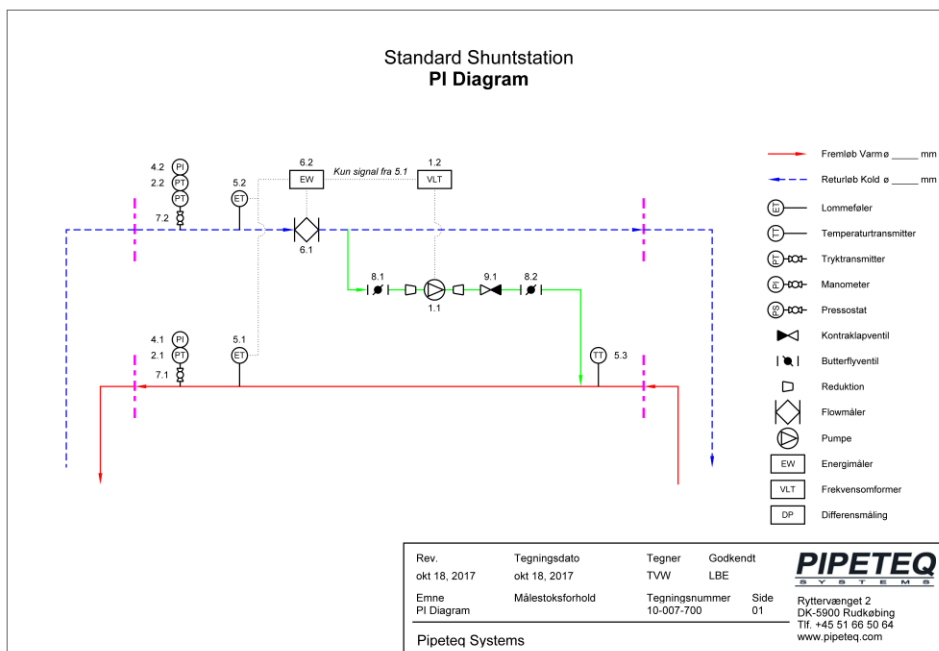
Standard Shuntstation
PI Diagram

4.2 PI
2.2 PT
PT
7.2

5.2 ET

6.2 EW

Kun signal fra 5.1

1.2 VLT

6.1

8.1
1.1
9.1
8.2

4.1 PI
2.1 PT
7.1

5.1 ET

TT 5.3

Fremløb Varm ø _____ mm
Returløb Kold ø _____ mm
ET Lommeføler
TT Temperaturtransmitter
PT Tryktransmitter
PI Manometer
PS Pressostat
Kontraklapventil
Butterflyventil
Reduktion
Flowmåler
Pumpe
EW Energimåler
VLT Frekvensomformer
DP Differensmåling

| Rev. | Tegningsdato | Tegner | Godkendt | |
|---|---|---|---|---|
| okt 18, 2017 | okt 18, 2017 | TVW | LBE | |
| Emne | Målestoksforhold | Tegningsnummer | Side | |
| PI Diagram | | 10-007-700 | 01 | |

Pipeteq Systems

PIPETEQ
SYSTEMS
Ryttervænget 2
DK-5900 Rudkøbing
Tlf. +45 51 66 50 64
www.pipeteq.com